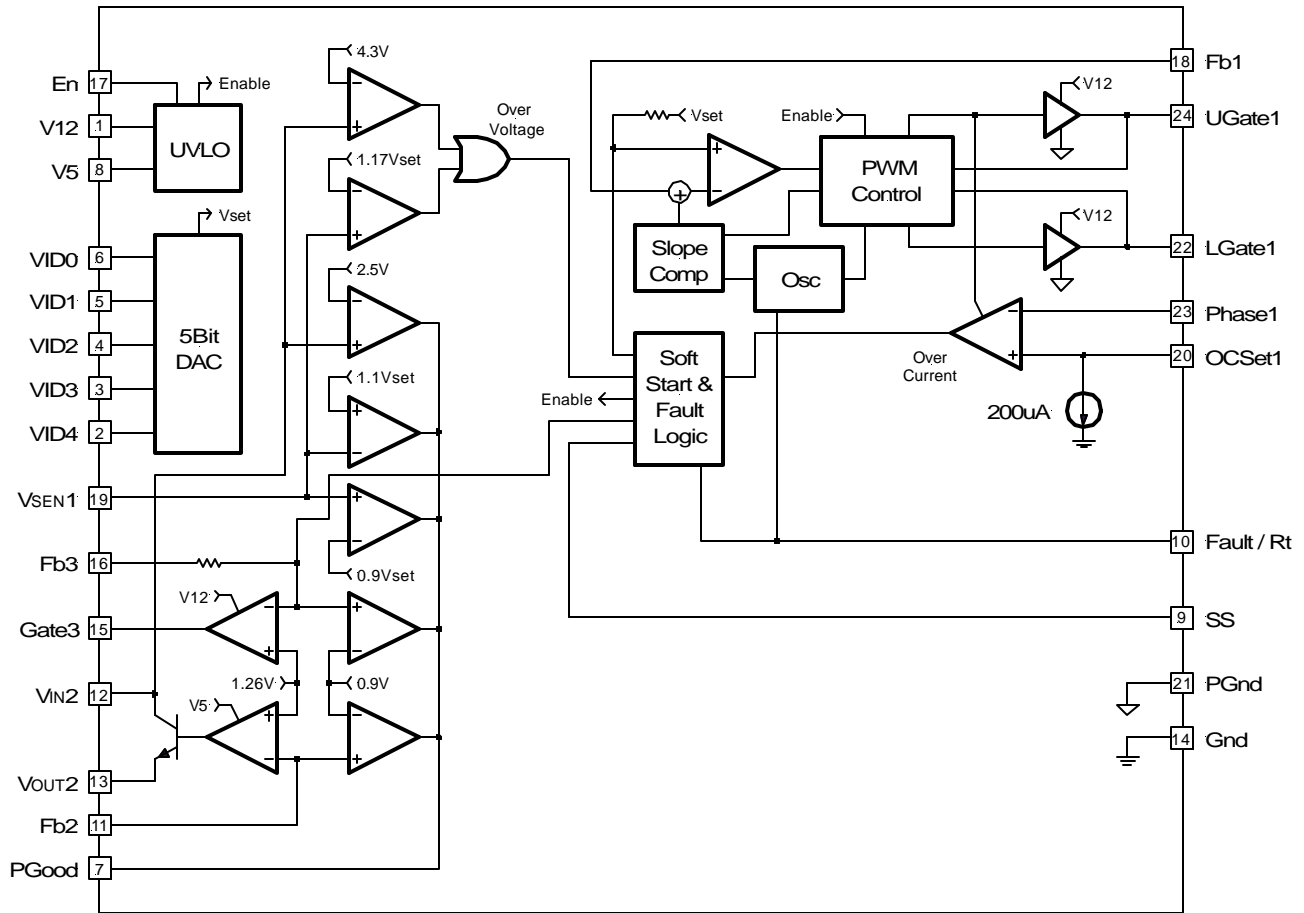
En 17
Enable
V12 1
UVLO
V5 8
Vset
VID0 6
VID1 5
5Bit DAC
VID2 4
VID3 3
VID4 2
VSEN1 19
Fb3 16
Gate3 15
VIN2 12
VOUT2 13
Fb2 11
PGood 7
4.3V
1.17Vset
2.5V
1.1Vset
0.9Vset
V12
1.26V
0.9V
V5
Over Voltage
Vset
Enable
PWM Control
Slope Comp
Osc
Soft Start & Fault Logic
Enable
V12
V12
Over Current
200uA
18 Fb1
24 UGate1
22 LGate1
23 Phase1
20 OCSet1
10 Fault / Rt
9 SS
21 PGnd
14 Gnd